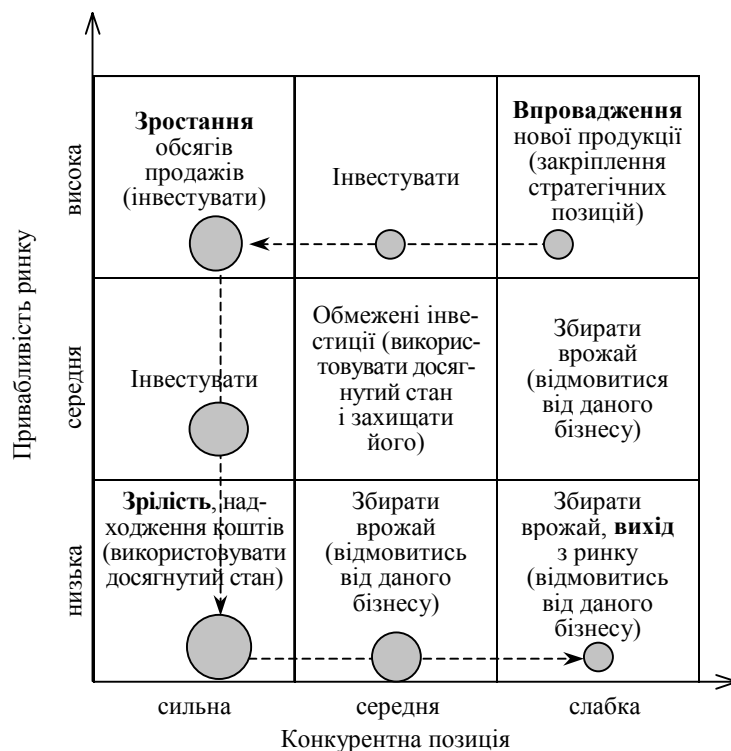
Привабливість ринку

висока

середня

низька

Зростання обсягів продажів (інвестувати)

Інвестувати

Впровадження нової продукції (закріплення стратегічних позицій)

Інвестувати

Обмежені інвестиції (використовувати досягнутий стан і захищати його)

Збирати врожай (відмовитися від даного бізнесу)

Зрілість, надходження коштів (використовувати досягнутий стан)

Збирати врожай (відмовитись від даного бізнесу)

Збирати врожай, вихід з ринку (відмовитись від даного бізнесу)

сильна

середня

слабка

Конкурентна позиція